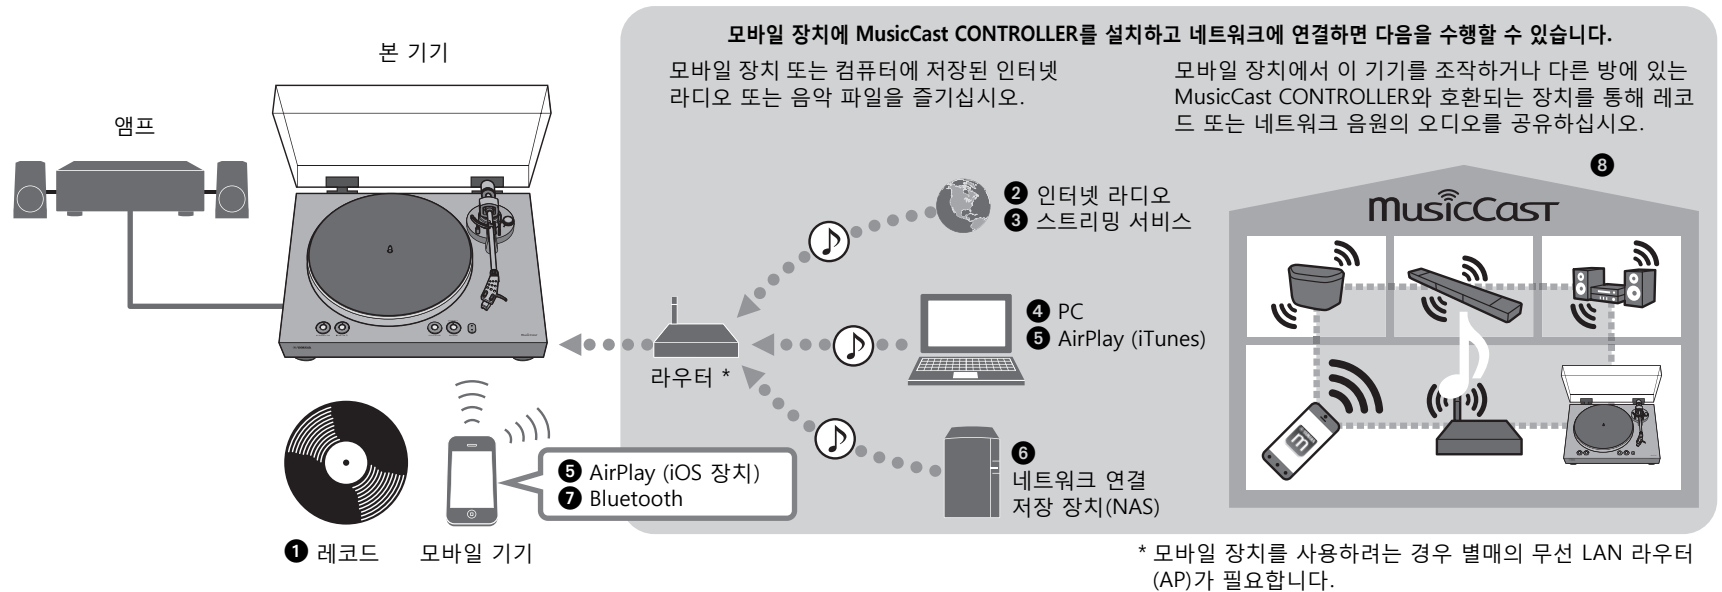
모바일 장치에 MusicCast CONTROLLER를 설치하고 네트워크에 연결하면 다음을 수행할 수 있습니다.

본 기기

앰프

모바일 장치 또는 컴퓨터에 저장된 인터넷 라디오 또는 음악 파일을 즐기십시오.

모바일 장치에서 이 기기를 조작하거나 다른 방에 있는 MusicCast CONTROLLER와 호환되는 장치를 통해 레코드 또는 네트워크 음원의 오디오를 공유하십시오.

❷ 인터넷 라디오
❸ 스트리밍 서비스

❽

MusicCast

❹ PC
❺ AirPlay (iTunes)

라우터 *

❻
네트워크 연결 저장 장치(NAS)

❺ AirPlay (iOS 장치)
❼ Bluetooth

❶ 레코드

모바일 기기

* 모바일 장치를 사용하려는 경우 별매의 무선 LAN 라우터 (AP)가 필요합니다.